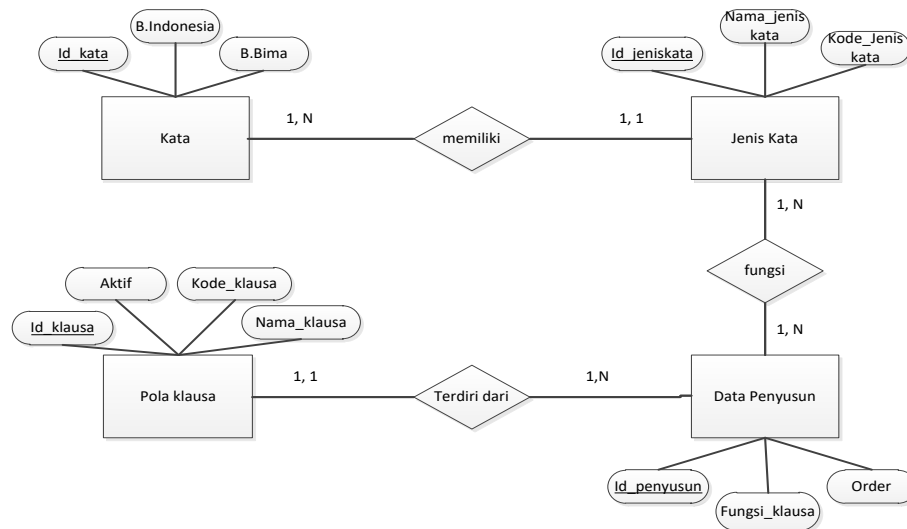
B.Indonesia

Id_kata

B.Bima

Kata

1, N

memiliki

1, 1

Nama_jenis kata

Id_jeniskata

Kode_Jenis kata

Jenis Kata

1, N

fungsi

1, N

Aktif

Kode_klausa

Id_klausa

Nama_klausa

Pola klausa

1, 1

Terdiri dari

1,N

Data Penyusun

Id_penyusun

Fungsi_klausa

Order